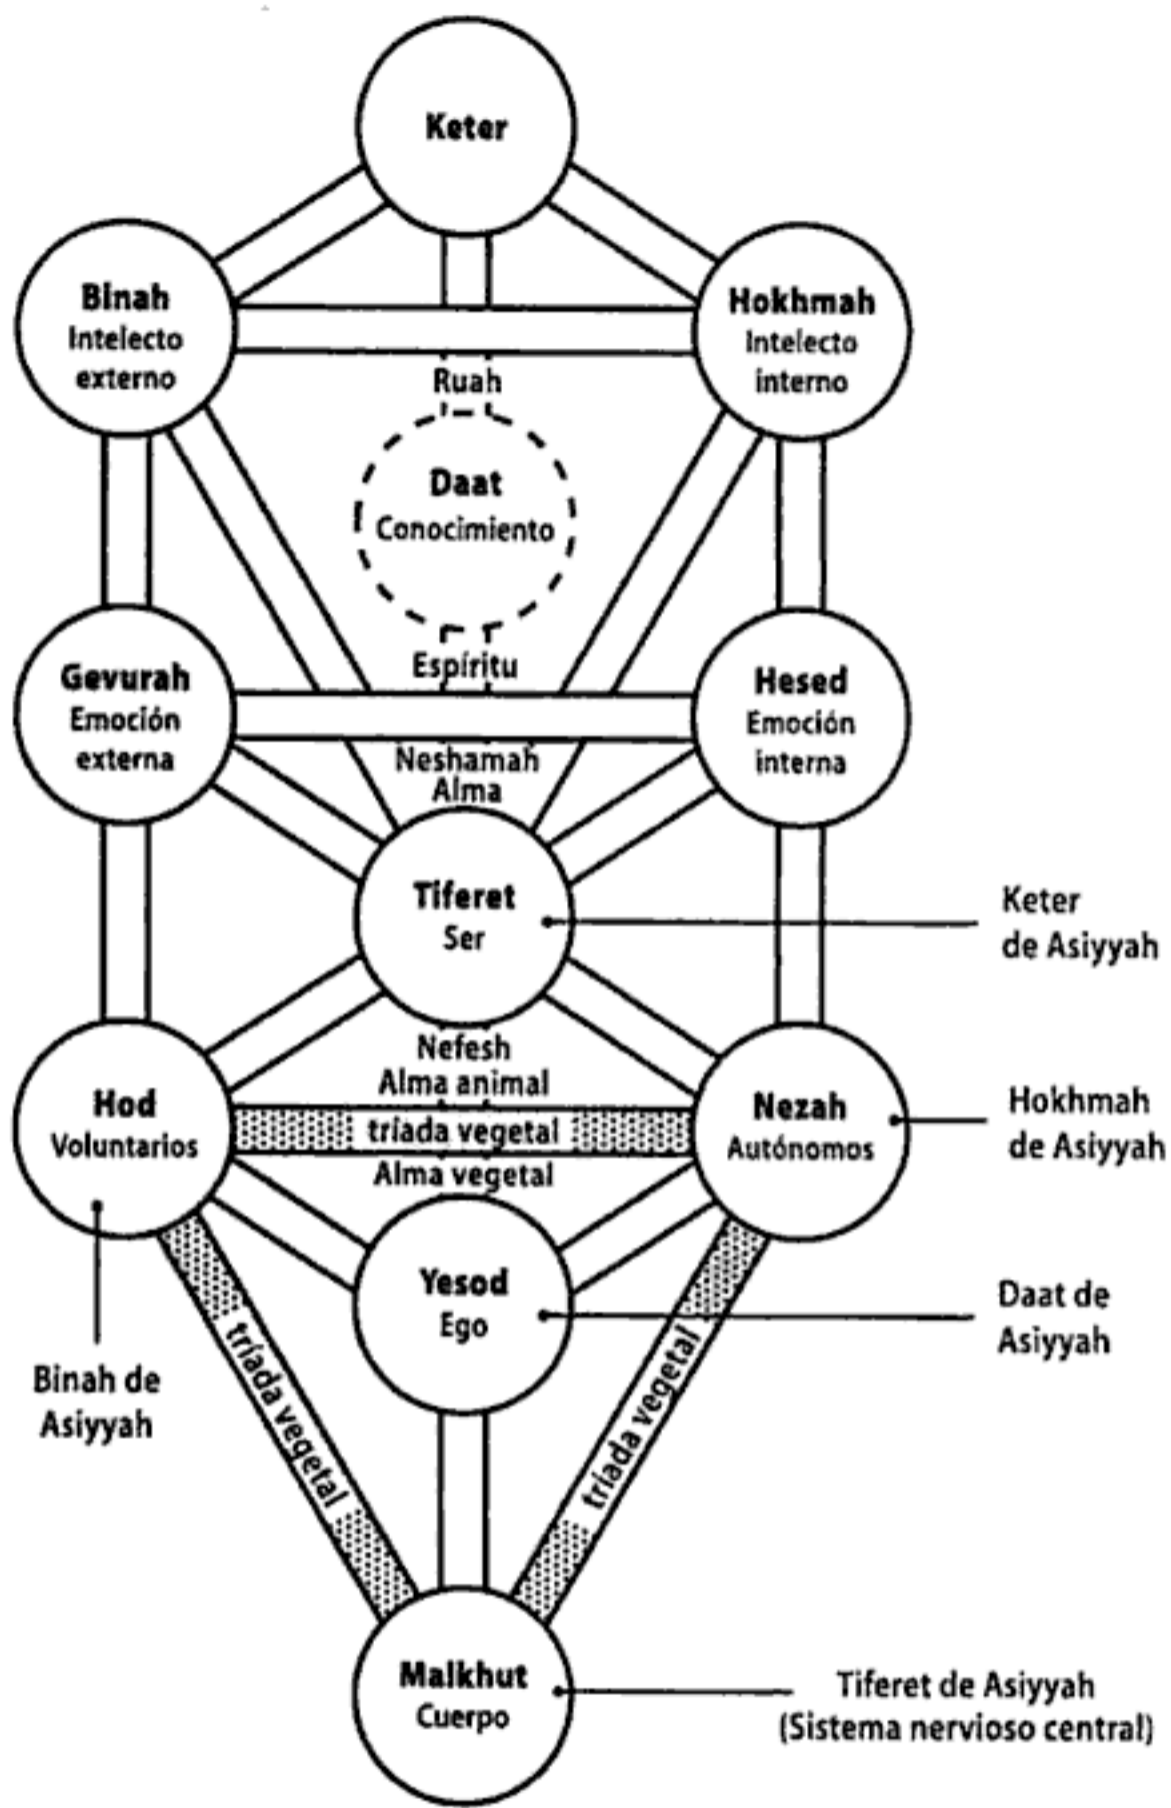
Keter

Binah
Intelecto
externo

Hokhmah
Intelecto
interno

Ruah

Daat
Conocimiento

Espíritu

Gevurah
Emoción
externa

Hesed
Emoción
interna

Neshamah
Alma

Tiferet
Ser

Keter
de Asiyyah

Nefesh
Alma animal

Hod
Voluntarios

tríada vegetal

Nezah
Autónomos

Hokhmah
de Asiyyah

Alma vegetal

Yesod
Ego

Daat de
Asiyyah

Binah de
Asiyyah

tríada vegetal

tríada vegetal

Malkhut
Cuerpo

Tiferet de Asiyyah
(Sistema nervioso central)